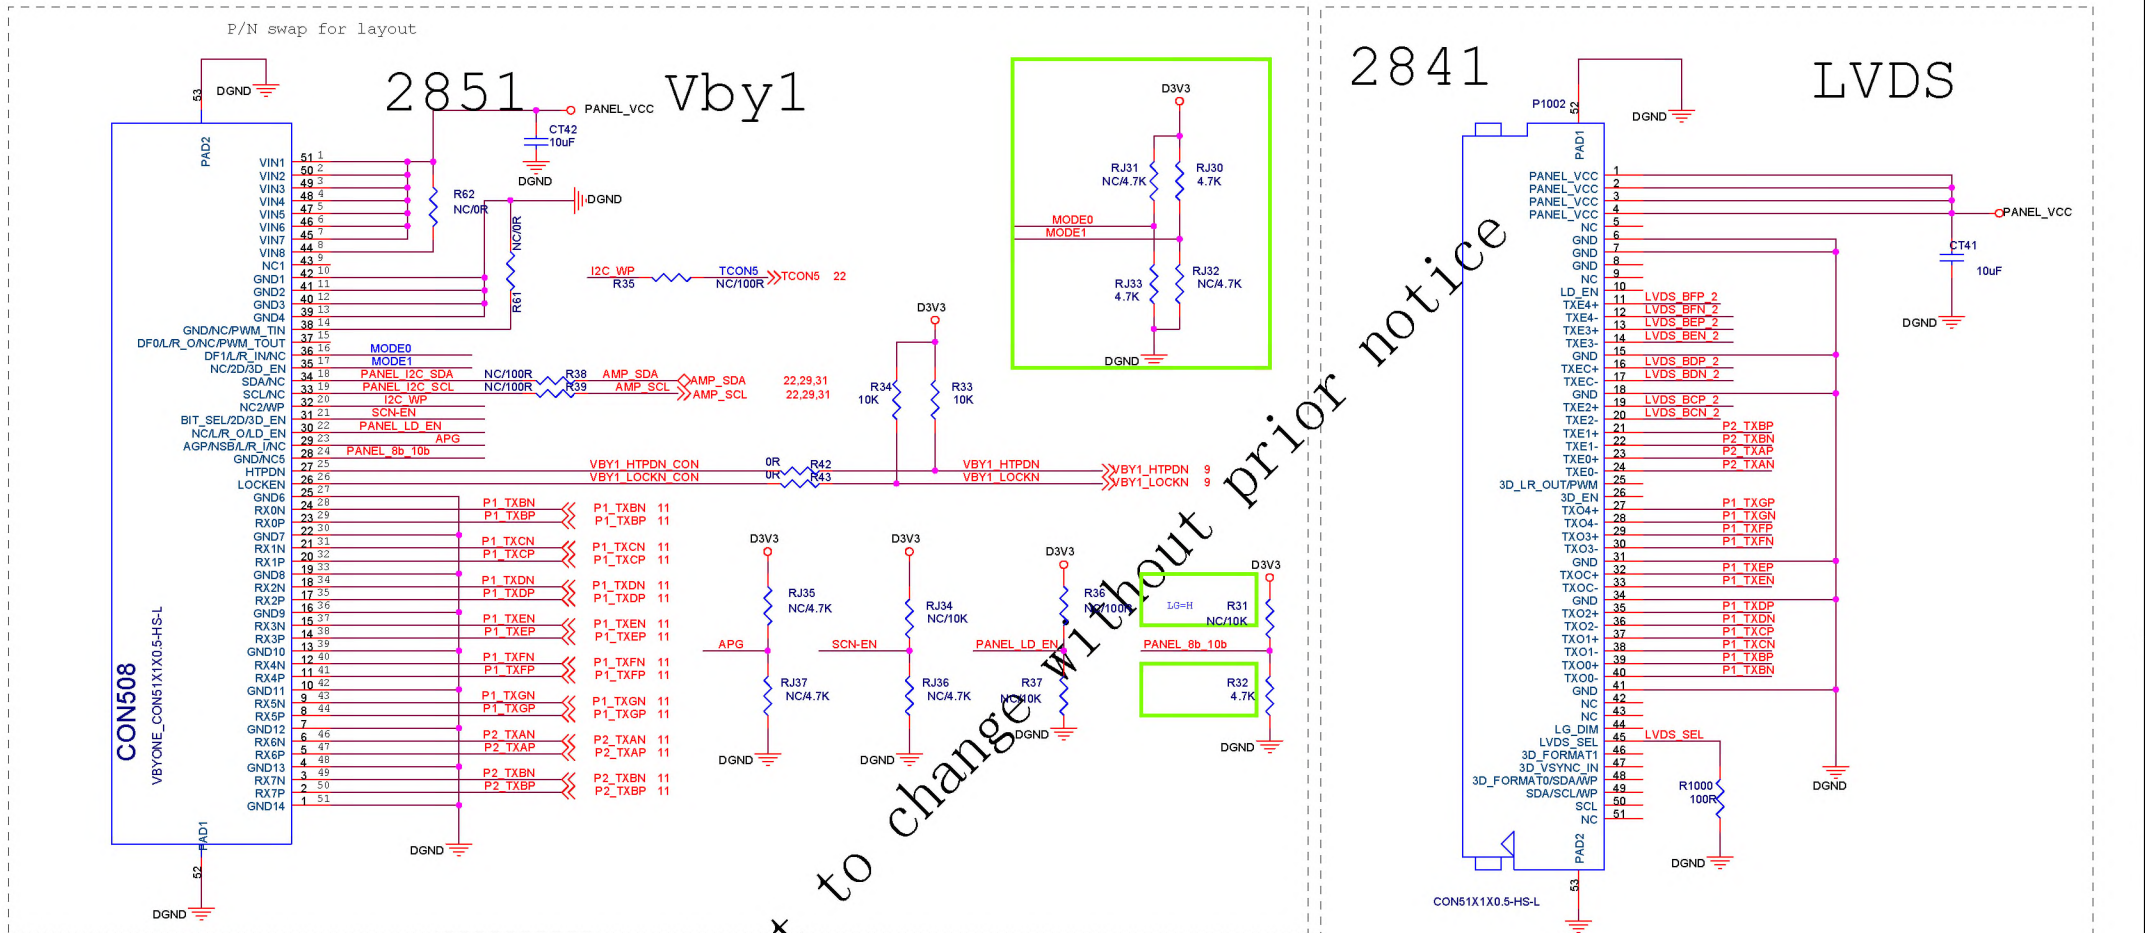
P/N swap for layout

2851 Vby1

2841 LVDS

PANEL_VCC
CT42 10uF
DGND
R62 NC/0R
DGND
R61 NC/0R
53 PAD2
VIN1 VIN2 VIN3 VIN4 VIN5 VIN6 VIN7 VIN8 NC1 GND1 GND2 GND3 GND4 GND/NC/PWM_TIN DF0/L/R_O/NC/PWM_TOUT DF1/L/R_IN/NC NC/2D/3D_EN SDA/NC SCL/NC NC2/WP BIT_SEL/2D/3D_EN NC/L/R_O/LD_EN AGP/NSB/L/R_I/NC GND/NC5 HTPDN LOCKEN GND6 RX0N RX0P GND7 RX1N RX1P GND8 RX2N RX2P GND9 RX3N RX3P GND10 RX4N RX4P GND11 RX5N RX5P GND12 RX6N RX6P GND13 RX7N RX7P GND14
CON508
VBYONE_CON51X1X0.5-HS-L
PAD1 52
DGND

MODE0
MODE1
PANEL_I2C_SDA NC/100R R38 AMP_SDA AMP_SDA 22,29,31
PANEL_I2C_SCL NC/100R R39 AMP_SCL AMP_SCL 22,29,31
I2C_WP
SCN-EN
PANEL_LD_EN
APG
PANEL_8b_10b
I2C_WP R35 TCON5 NC/100R TCON5 22
VBY1_HTPDN_CON 0R R42 VBY1_HTPDN VBY1_HTPDN 9
VBY1_LOCKN_CON 0R R43 VBY1_LOCKN VBY1_LOCKN 9
D3V3 R34 10K R33 10K
P1_TXBN P1_TXBP P1_TXCN P1_TXCP P1_TXDN P1_TXDP P1_TXEN P1_TXEP P1_TXFN P1_TXFP P1_TXGN P1_TXGP P2_TXAN P2_TXAP P2_TXBN P2_TXBP 11
DGND

D3V3 RJ31 NC/4.7K RJ30 4.7K MODE0 MODE1 RJ33 4.7K RJ32 NC/4.7K DGND

D3V3 RJ35 NC/4.7K APG RJ37 NC/4.7K DGND
D3V3 RJ34 NC/10K SCN-EN RJ36 NC/4.7K DGND
D3V3 R36 NC/100R PANEL_LD_EN R37 NC/10K DGND
D3V3 LG=H R31 NC/10K PANEL_8b_10b R32 4.7K DGND

to change without prior notice

P1002 52 DGND PAD1
PANEL_VCC PANEL_VCC PANEL_VCC PANEL_VCC NC GND GND GND NC LD_EN TXE4+ TXE4- TXE3+ TXE3- GND TXEC+ TXEC- GND TXE2+ TXE2- TXE1+ TXE1- TXE0+ TXE0- 3D_LR_OUT/PWM 3D_EN TXO4+ TXO4- TXO3+ TXO3- GND TXOC+ TXOC- GND TXO2+ TXO2- TXO1+ TXO1- TXO0+ TXO0- GND NC NC LG_DIM LVDS_SEL 3D_FORMAT1 3D_VSYNC_IN 3D_FORMAT0/SDA/WP SDA/SCL/WP SCL NC
PAD2 53
CON51X1X0.5-HS-L
PANEL_VCC CT41 10uF DGND
LVDS_BFP_2 LVDS_BFN_2 LVDS_BEP_2 LVDS_BEN_2 LVDS_BDP_2 LVDS_BDN_2 LVDS_BCP_2 LVDS_BCN_2
P2_TXBP P2_TXBN P2_TXAP P2_TXAN P1_TXGP P1_TXGN P1_TXFP P1_TXFN P1_TXEP P1_TXEN P1_TXDP P1_TXDN P1_TXCP P1_TXCN P1_TXBP P1_TXBN
LVDS_SEL R1000 100R DGND DGND